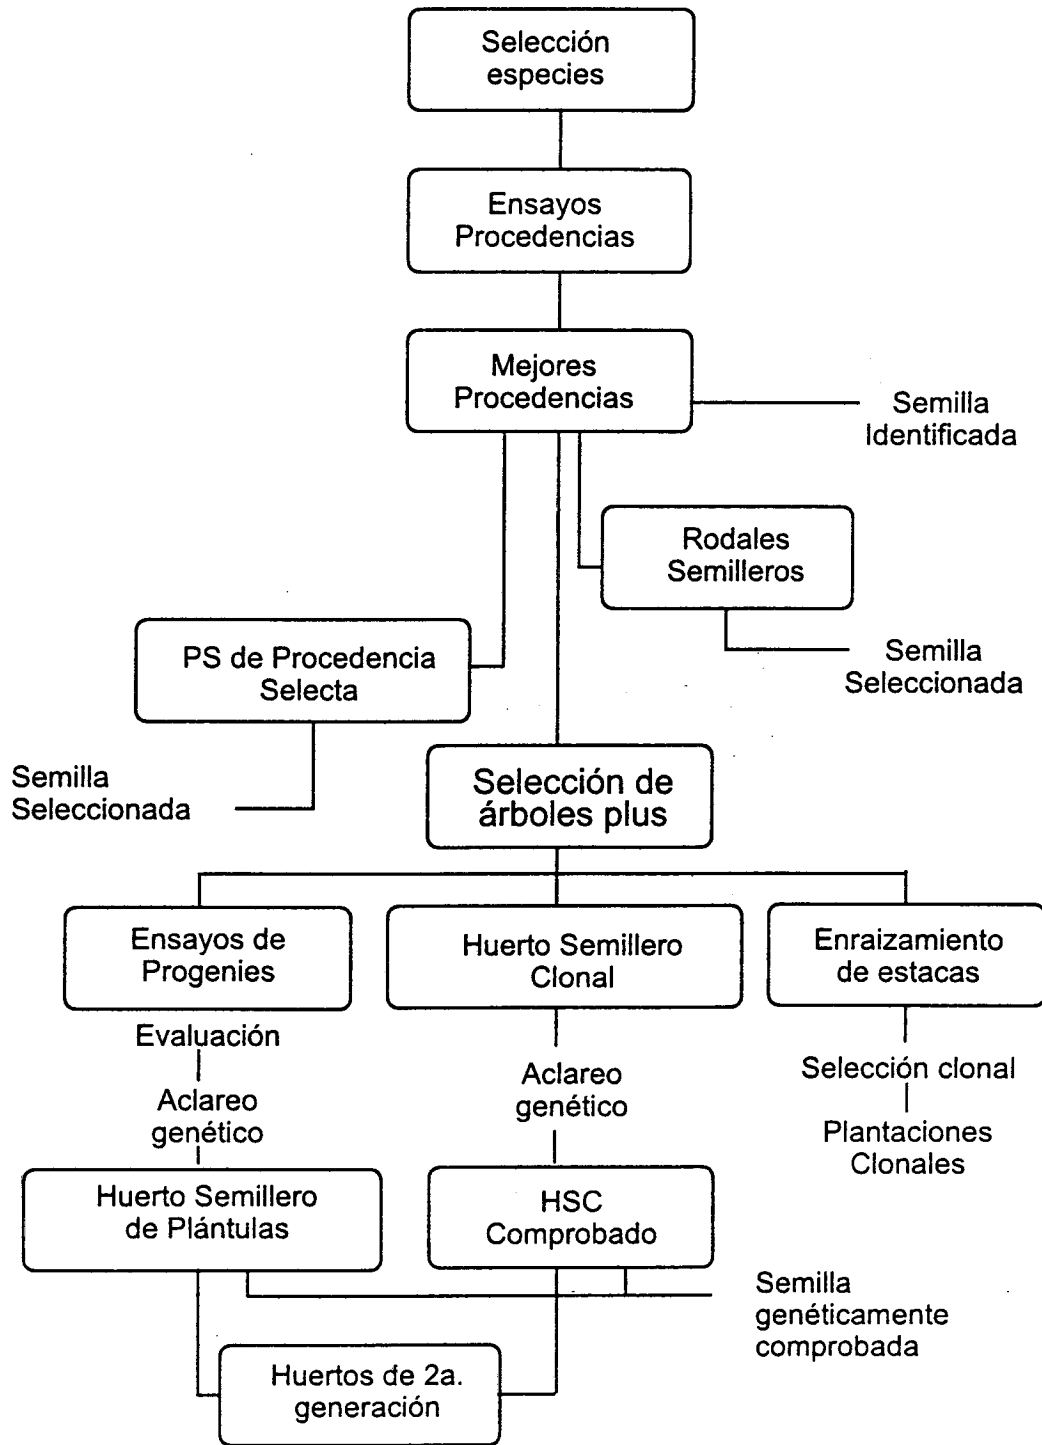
Selección especies

Ensayos Procedencias

Mejores Procedencias

Semilla Identificada

Rodales Semilleros

PS de Procedencia Selecta

Semilla Seleccionada

Semilla Seleccionada

Selección de árboles plus

Ensayos de Progenies

Huerto Semillero Clonal

Enraizamiento de estacas

Evaluación

Aclareo genético

Aclareo genético

Selección clonal

Plantaciones Clonales

Huerto Semillero de Plántulas

HSC Comprobado

Semilla genéticamente comprobada

Huertos de 2a. generación